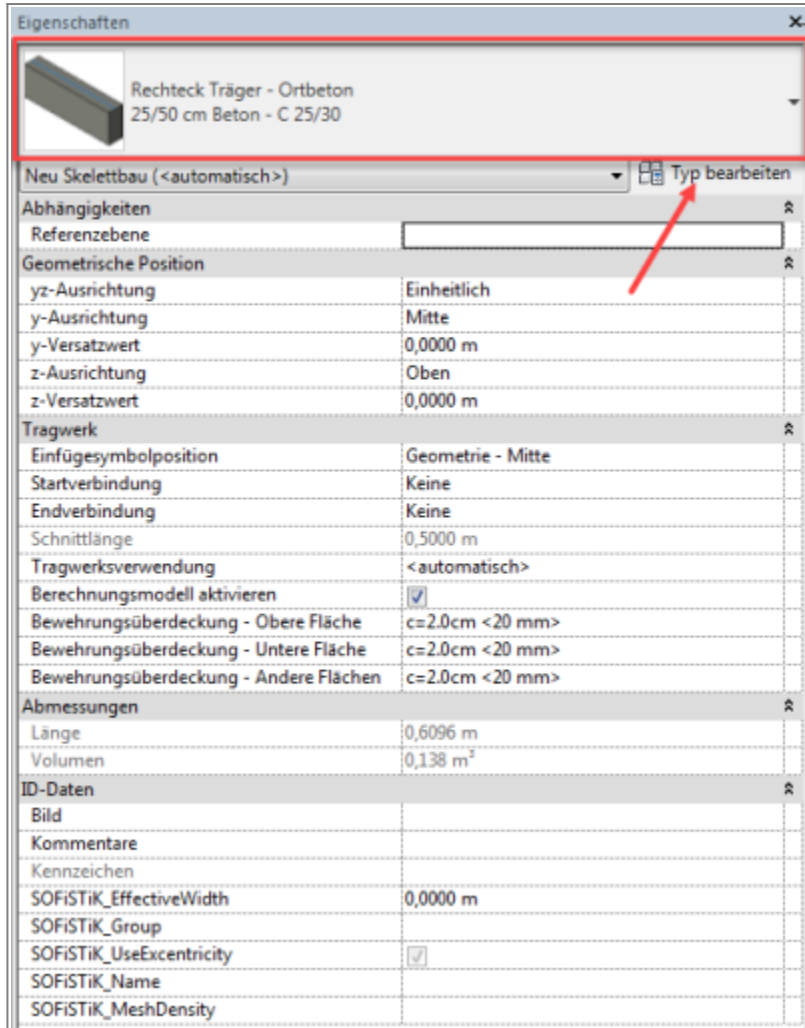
Eigenschaften

Rechteck Träger - Ortbeton
25/50 cm Beton - C 25/30

Neu Skelettbau (<automatisch>)

Typ bearbeiten

| | |
|---|---|
| **Abhängigkeiten** | |
| Referenzebene | |
| **Geometrische Position** | |
| yz-Ausrichtung | Einheitlich |
| y-Ausrichtung | Mitte |
| y-Versatzwert | 0,0000 m |
| z-Ausrichtung | Oben |
| z-Versatzwert | 0,0000 m |
| **Tragwerk** | |
| Einfügesymbolposition | Geometrie - Mitte |
| Startverbindung | Keine |
| Endverbindung | Keine |
| Schnittlänge | 0,5000 m |
| Tragwerksverwendung | <automatisch> |
| Berechnungsmodell aktivieren | ✓ |
| Bewehrungsüberdeckung - Obere Fläche | c=2.0cm <20 mm> |
| Bewehrungsüberdeckung - Untere Fläche | c=2.0cm <20 mm> |
| Bewehrungsüberdeckung - Andere Flächen | c=2.0cm <20 mm> |
| **Abmessungen** | |
| Länge | 0,6096 m |
| Volumen | 0,138 $m^3$ |
| **ID-Daten** | |
| Bild | |
| Kommentare | |
| Kennzeichen | |
| SOFiSTiK_EffectiveWidth | 0,0000 m |
| SOFiSTiK_Group | |
| SOFiSTiK_UseExcentricity | ✓ |
| SOFiSTiK_Name | |
| SOFiSTiK_MeshDensity | |